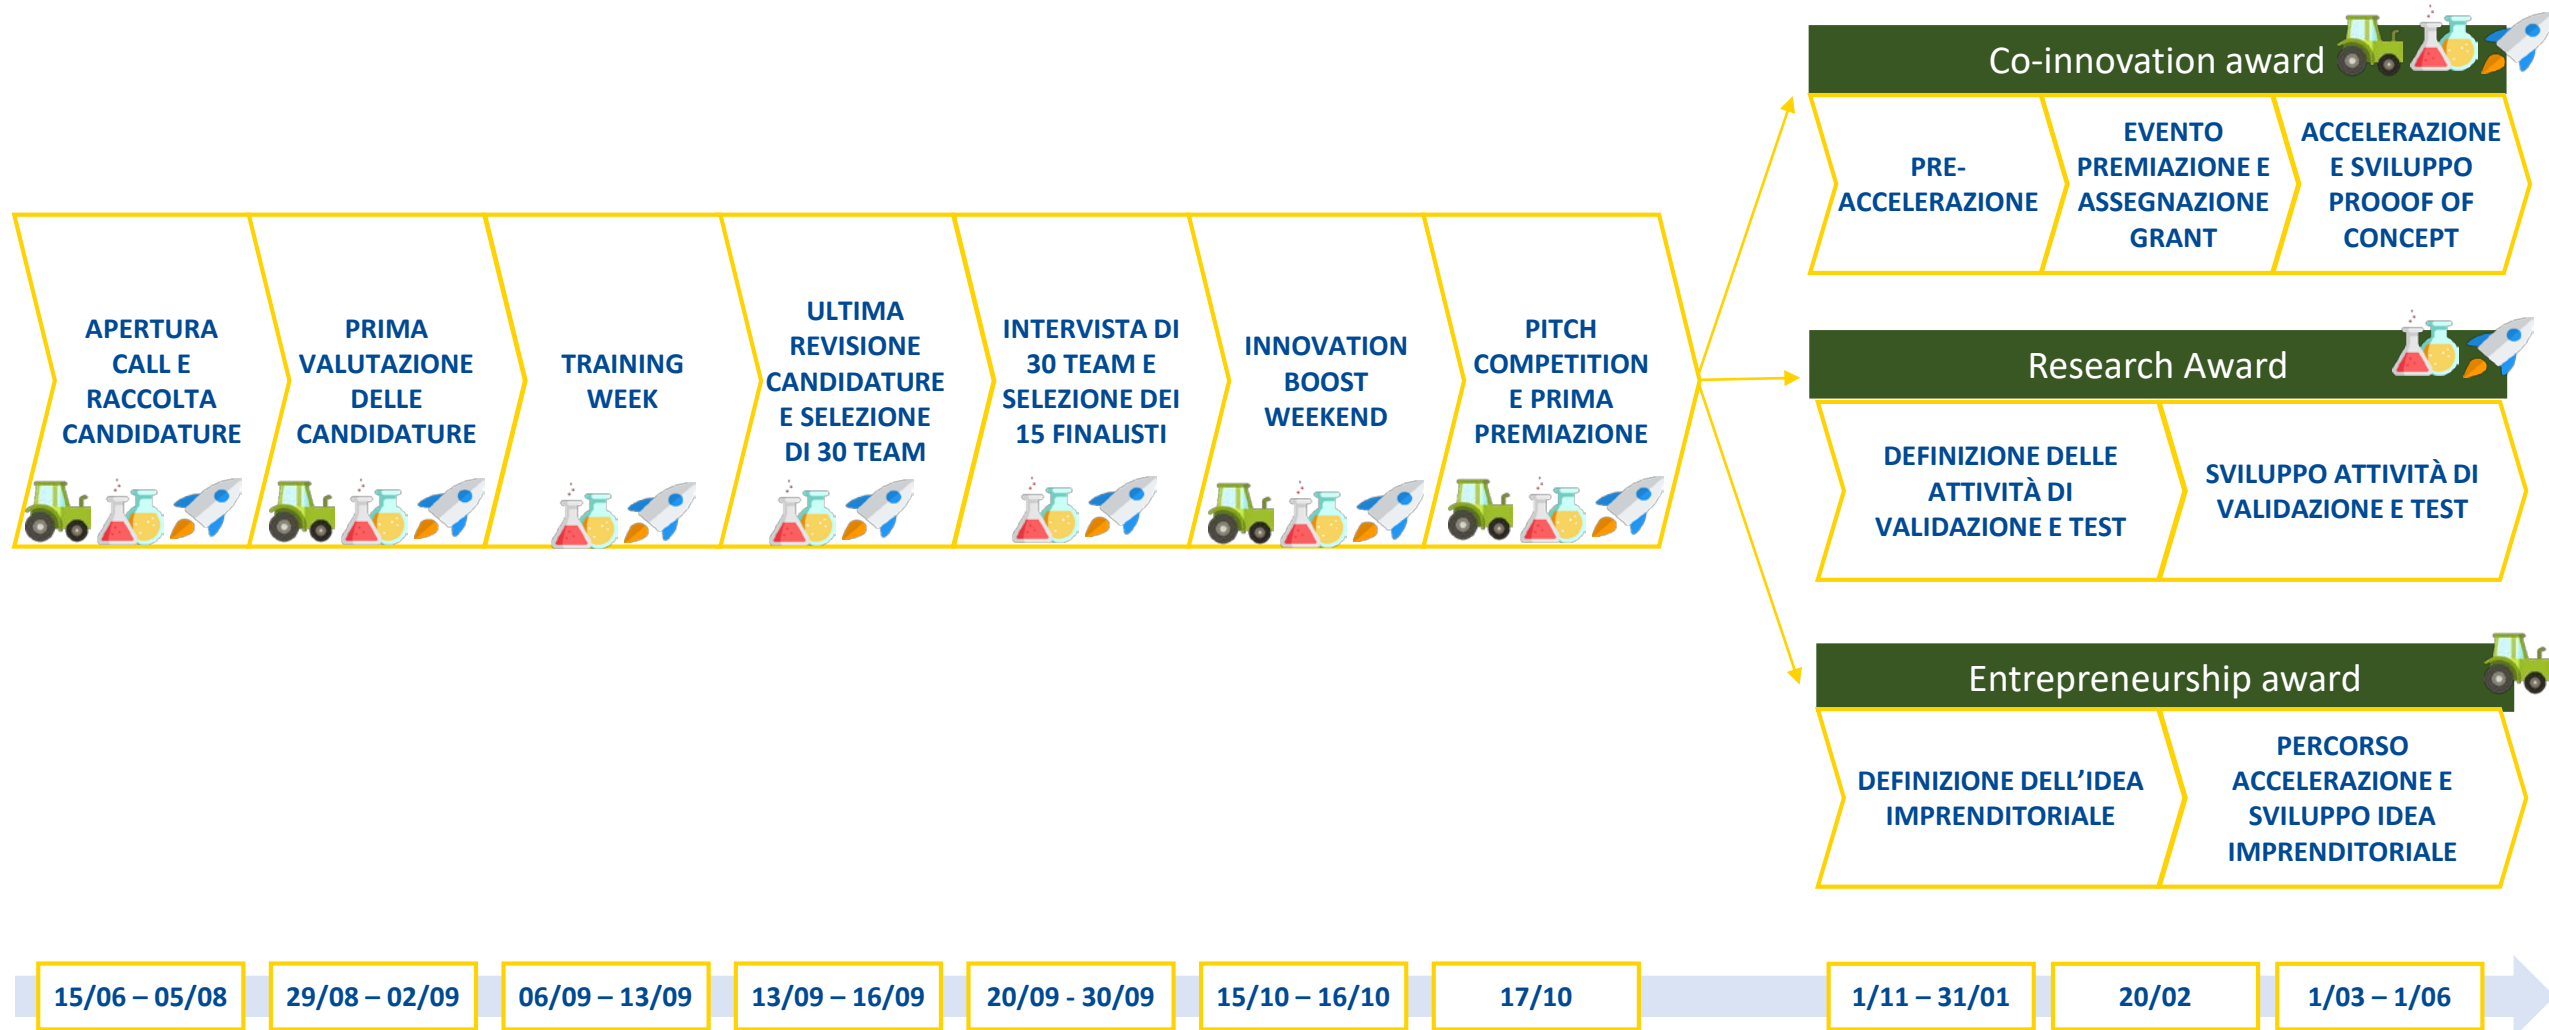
APERTURA CALL E RACCOLTA CANDIDATURE

PRIMA VALUTAZIONE DELLE CANDIDATURE

TRAINING WEEK

ULTIMA REVISIONE CANDIDATURE E SELEZIONE DI 30 TEAM

INTERVISTA DI 30 TEAM E SELEZIONE DEI 15 FINALISTI

INNOVATION BOOST WEEKEND

PITCH COMPETITION E PRIMA PREMIAZIONE

Co-innovation award

PRE-ACCELERAZIONE

EVENTO PREMIAZIONE E ASSEGNAZIONE GRANT

ACCELERAZIONE E SVILUPPO PROOOF OF CONCEPT

Research Award

DEFINIZIONE DELLE ATTIVITÀ DI VALIDAZIONE E TEST

SVILUPPO ATTIVITÀ DI VALIDAZIONE E TEST

Entrepreneurship award

DEFINIZIONE DELL'IDEA IMPRENDITORIALE

PERCORSO ACCELERAZIONE E SVILUPPO IDEA IMPRENDITORIALE

15/06 – 05/08

29/08 – 02/09

06/09 – 13/09

13/09 – 16/09

20/09 - 30/09

15/10 – 16/10

17/10

1/11 – 31/01

20/02

1/03 – 1/06